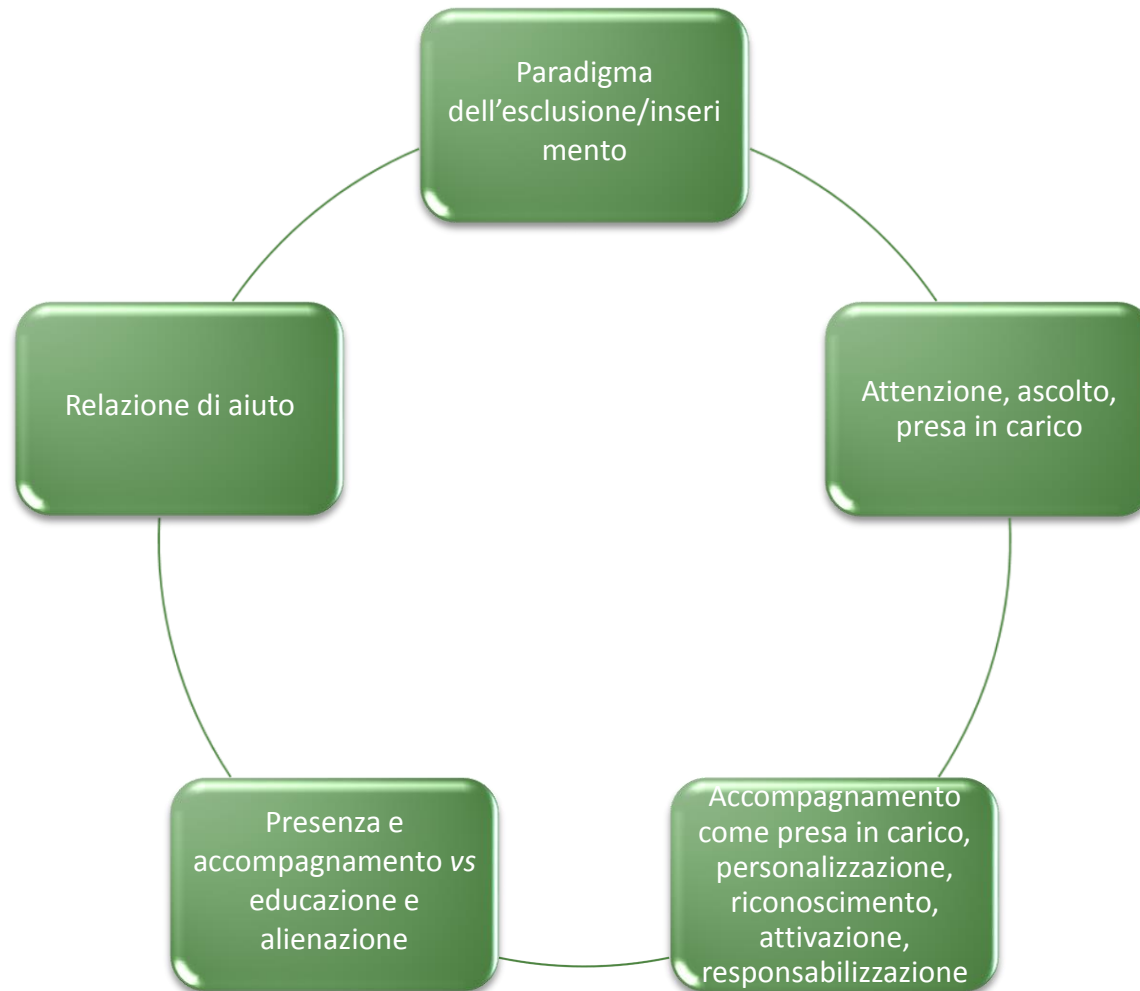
Paradigma dell’esclusione/inserimento

Attenzione, ascolto, presa in carico

Accompagnamento come presa in carico, personalizzazione, riconoscimento, attivazione, responsabilizzazione

Presenza e accompagnamento *vs* educazione e alienazione

Relazione di aiuto